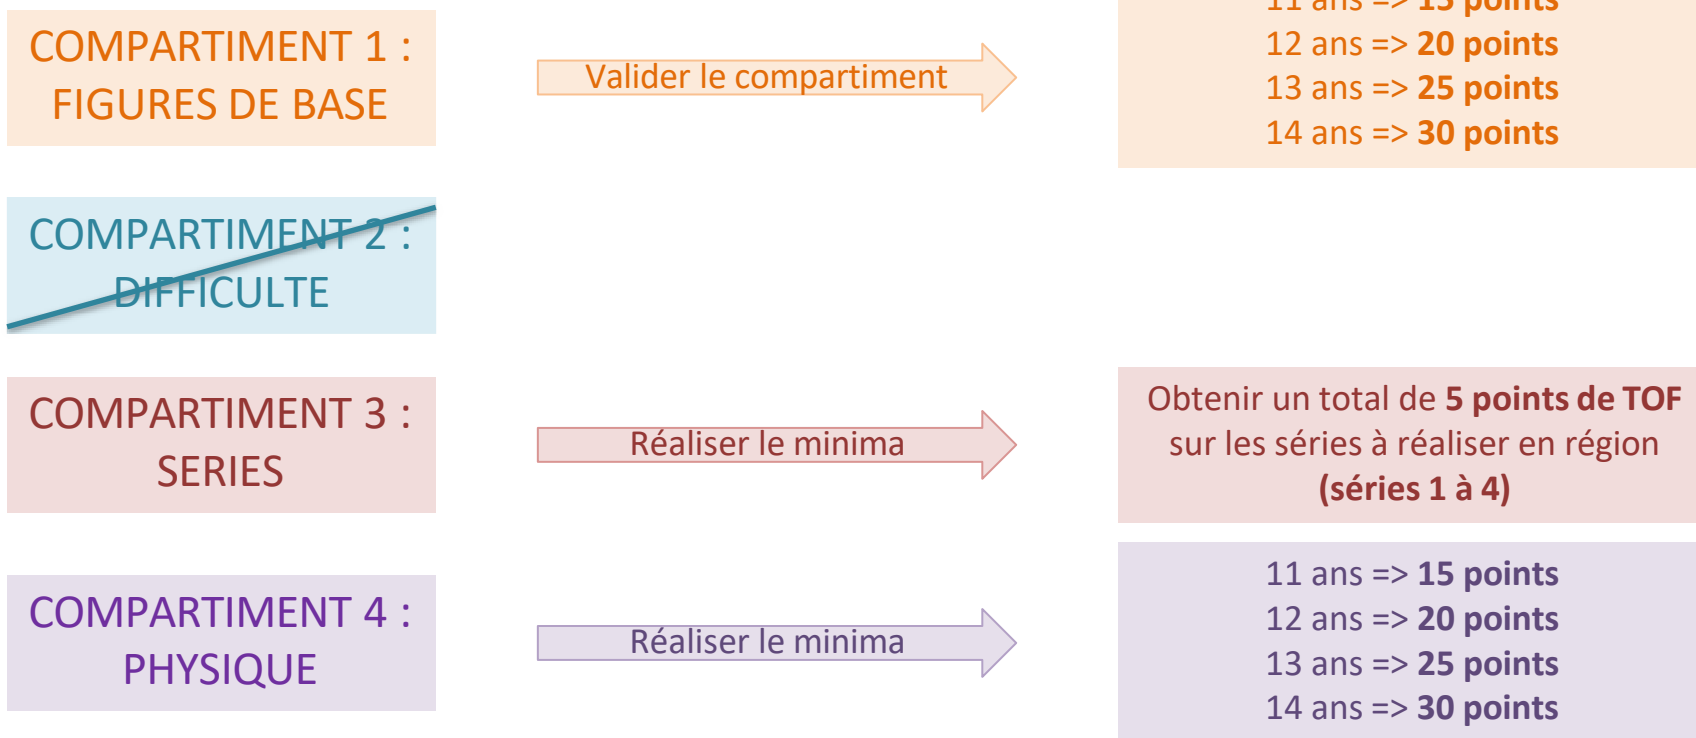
COMPARTIMENT 1 : FIGURES DE BASE

Valider le compartiment

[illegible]
12 ans => **20 points**
13 ans => **25 points**
14 ans => **30 points**

COMPARTIMENT 2 : DIFFICULTE

COMPARTIMENT 3 : SERIES

Réaliser le minima

Obtenir un total de **5 points de TOF** sur les séries à réaliser en région **(séries 1 à 4)**

COMPARTIMENT 4 : PHYSIQUE

Réaliser le minima

11 ans => **15 points**
12 ans => **20 points**
13 ans => **25 points**
14 ans => **30 points**